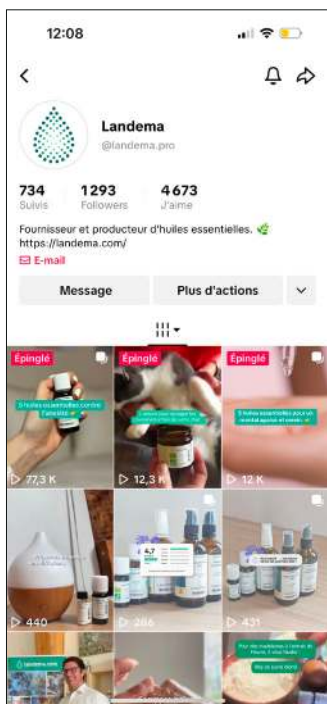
12:08

Landema
@landema.pro

734
Suivis

1293
Followers

4673
J'aime

Fournisseur et producteur d'huiles essentielles.
https://landema.com/

E-mail

Message

Plus d'actions

Épinglé

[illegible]

77,3 K

Épinglé

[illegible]

12,3 K

Épinglé

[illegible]

12 K

440

266

431

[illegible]